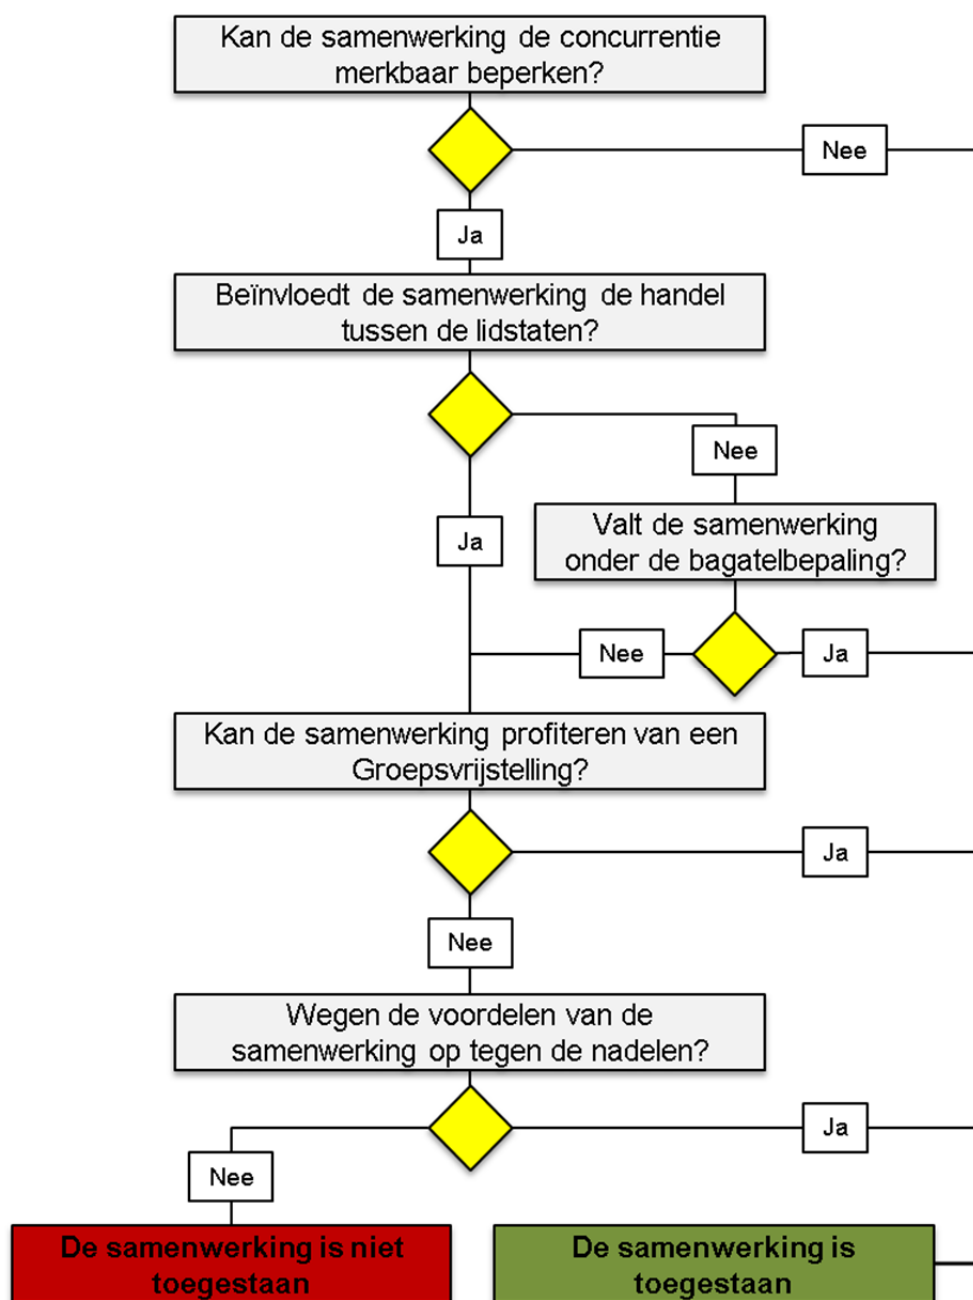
Kan de samenwerking de concurrentie merkbaar beperken?

Nee

Ja

Beïnvloedt de samenwerking de handel tussen de lidstaten?

Nee

Ja

Valt de samenwerking onder de bagatelbepaling?

Nee

Ja

Kan de samenwerking profiteren van een Groepsvrijstelling?

Ja

Nee

Wegen de voordelen van de samenwerking op tegen de nadelen?

Ja

Nee

De samenwerking is niet toegestaan

De samenwerking is toegestaan